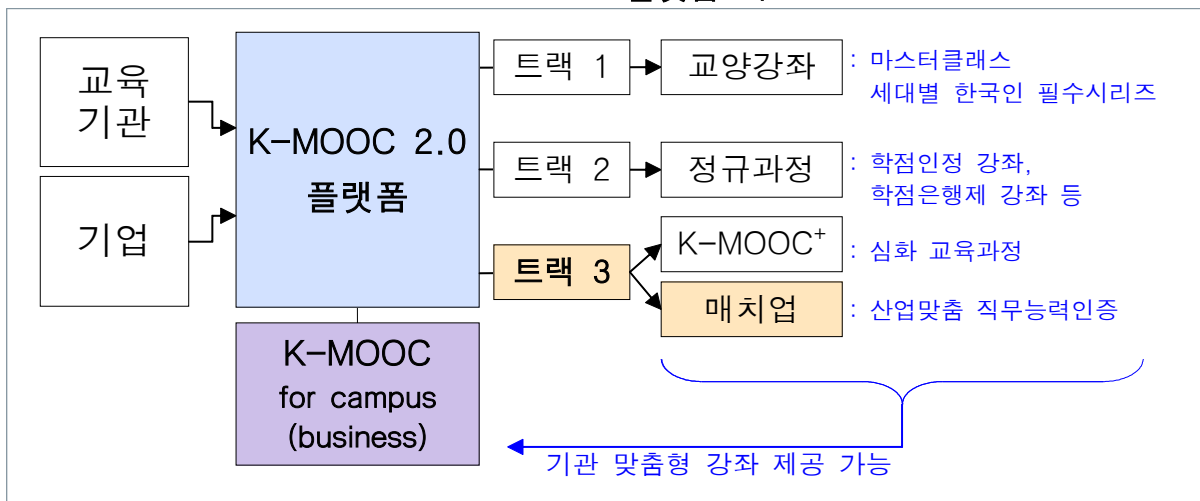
교육 기관

기업

K-MOOC 2.0 플랫폼

K-MOOC for campus (business)

트랙 1 → 교양강좌 : 마스터클래스 세대별 한국인 필수시리즈

트랙 2 → 정규과정 : 학점인정 강좌, 학점은행제 강좌 등

트랙 3 → K-MOOC$^{+}$ : 심화 교육과정

매치업 : 산업맞춤 직무능력인증

기관 맞춤형 강좌 제공 가능